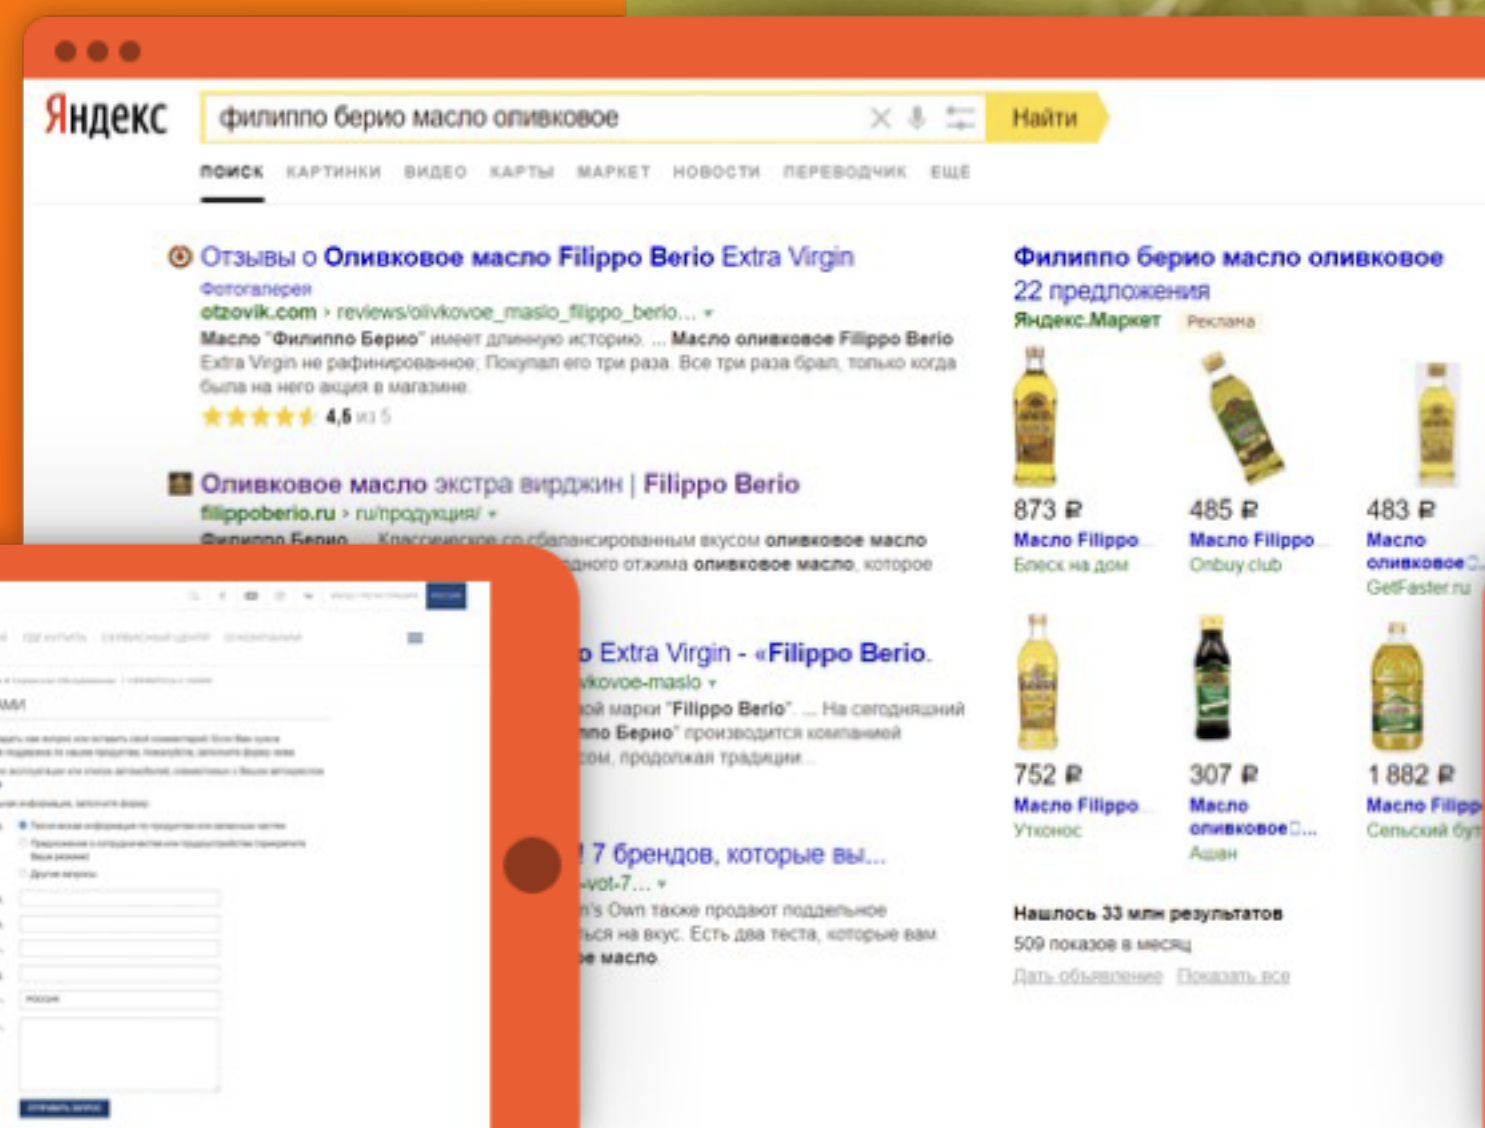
Яндекс

филиппо берио масло оливковое

Найти

ПОИСК КАРТИНКИ ВИДЕО КАРТЫ МАРКЕТ НОВОСТИ ПЕРЕВОДЧИК ЕЩЁ

Отзывы о Оливковое масло Filippo Berio Extra Virgin
Фотогалерея
otzovik.com › reviews/olivkovoe_maslo_filippo_berio...
Масло "Филиппо Берио" имеет длинную историю. ... Масло оливковое Filippo Berio Extra Virgin не рафинированное; Покупал его три раза. Все три раза брал, только когда была на него акция в магазине.
4,5 из 5

Оливковое масло экстра вирджин | Filippo Berio
filippoberio.ru › ru/продукция/
Филиппо Берио ... Классическое со сбалансированным вкусом оливковое масло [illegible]ного отжима оливковое масло, которое

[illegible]о Extra Virgin - «Filippo Berio.
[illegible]kovoe-maslo
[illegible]ой марки "Filippo Berio". ... На сегодняшний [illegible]ппо Берио" производится компанией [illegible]ом, продолжая традиции...

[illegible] 7 брендов, которые вы...
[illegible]-vot-7...
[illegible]'s Own также продают поддельное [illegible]ься на вкус. Есть два теста, которые вам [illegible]е масло

Филиппо берио масло оливковое
22 предложения
Яндекс.Маркет Реклама

873 ₽
Масло Filippo...
Блеск на дом

485 ₽
Масло Filippo...
Onbuy.club

483 ₽
Масло оливковое...
GetFaster.ru

752 ₽
Масло Filippo...
Утконос

307 ₽
Масло оливковое...
Ашан

1 882 ₽
Масло Filipp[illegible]
Сельский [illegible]

Нашлось 33 млн результатов
509 показов в месяц
Дать объявление Показать все